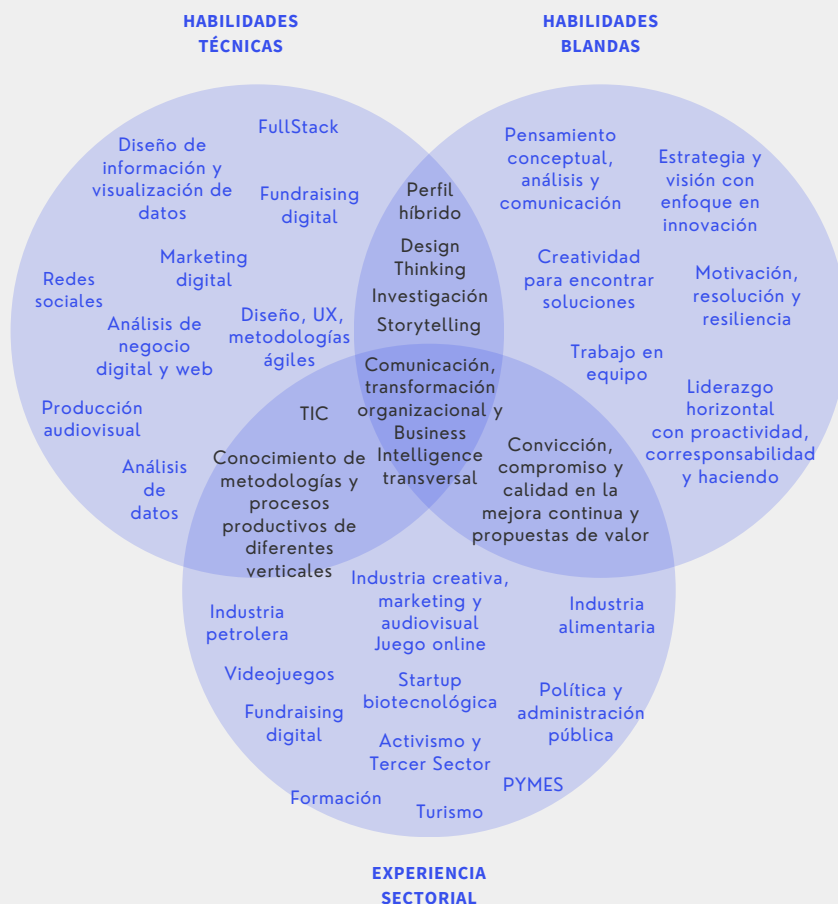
HABILIDADES TÉCNICAS

HABILIDADES BLANDAS

FullStack

Diseño de información y visualización de datos

Fundraising digital

Marketing digital

Redes sociales

Análisis de negocio digital y web

Diseño, UX, metodologías ágiles

Producción audiovisual

Análisis de datos

TIC

Perfil híbrido

Design Thinking

Investigación

Storytelling

Pensamiento conceptual, análisis y comunicación

Estrategia y visión con enfoque en innovación

Creatividad para encontrar soluciones

Motivación, resolución y resiliencia

Trabajo en equipo

Liderazgo horizontal con proactividad, corresponsabilidad y haciendo

Comunicación, transformación organizacional y Business Intelligence transversal

Conocimiento de metodologías y procesos productivos de diferentes verticales

Convicción, compromiso y calidad en la mejora continua y propuestas de valor

Industria creativa, marketing y audiovisual Juego online

Industria petrolera

Industria alimentaria

Videojuegos

Startup biotecnológica

Fundraising digital

Política y administración pública

Activismo y Tercer Sector

PYMES

Formación

Turismo

EXPERIENCIA SECTORIAL